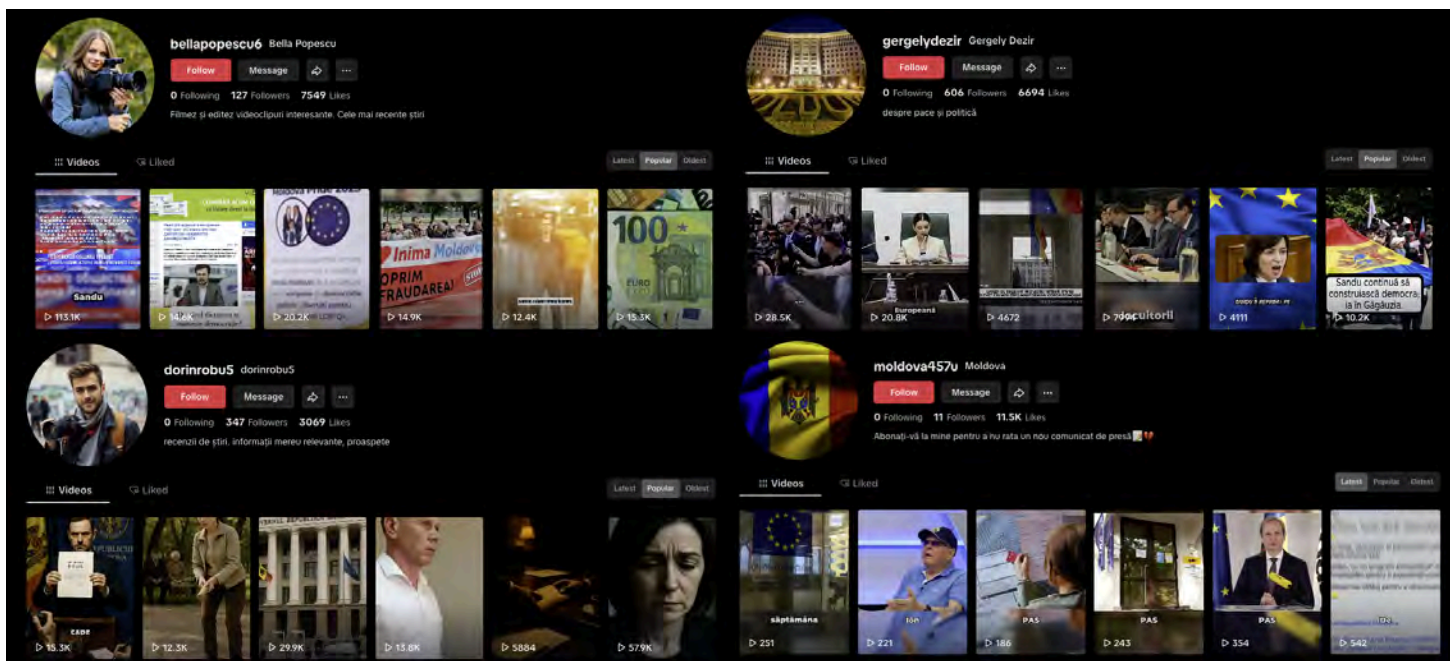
bellapopescu6 Bella Popescu
Follow Message
0 Following 127 Followers 7549 Likes
Filmez și editez videoclipuri interesante. Cele mai recente știri

Videos Liked
Latest Popular Oldest

Sandu
113.1K
14.6K
Moldova
20.2K
Inima Moldovei
OPRIM FRAUDAREA!
14.9K
12.4K
100
EURO
15.3K

gergelydezir Gergely Dezir
Follow Message
0 Following 606 Followers 6694 Likes
despre pace și politică

Videos Liked
Latest Popular Oldest

28.5K
Europeană
20.8K
4672
cultorii
7906
4111
Sandu continuă să construiască democrația în Găgăuzia
10.2K

dorinrobu5 dorinrobu5
Follow Message
0 Following 347 Followers 3069 Likes
recenzii de știri, informații mereu relevante, proaspete

Videos Liked
Latest Popular Oldest

CADE
15.3K
12.3K
29.9K
13.8K
5884
57.9K

moldova457u Moldova
Follow Message
0 Following 11 Followers 11.5K Likes
Abonați-vă la mine pentru a nu rata un nou comunicat de presă

Videos Liked
Latest Popular Oldest

săptămâna
251
ion
221
PAS
186
PAS
243
PAS
354
542